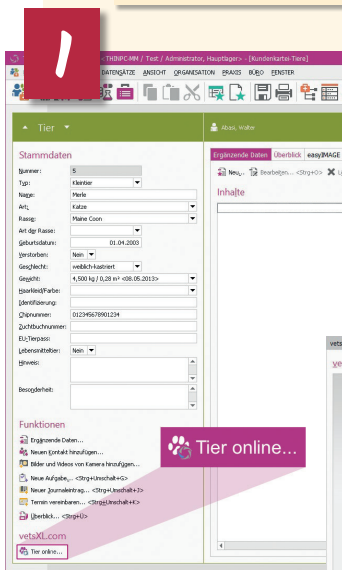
1

.THINPC.MM / Test / Administrator, Hauptlager> - [Kundenkartei-Tiere]

DATENSÄTZE ANSICHT ORGANISATION PRAXIS BÜRO FENSTER

Tier

Abasi, Walter

Stammdaten

| | |
|---|---|
| Nummer: | 5 |
| Typ: | Kleintier |
| Name: | Merle |
| Art: | Katze |
| Rasse: | Maine Coon |
| Art der Rasse: | |
| Geburtsdatum: | 01.04.2003 |
| Verstorben: | Nein |
| Geschlecht: | weiblich-kastriert |
| Gewicht: | 4,500 kg / 0,28 m² <08.05.2013> |
| Haarkleid/Farbe: | |
| Identifizierung: | |
| Chipnummer: | 012345678901234 |
| Zuchtbuchnummer: | |
| EU-Tierpass: | |
| Lebensmittelter: | Nein |
| Hinweis: | |
| Besonderheit: | |

Funktionen

Ergänzende Daten...
Neuen Kontakt hinzufügen...
Bilder und Videos von Kamera hinzufügen...
Neue Aufgabe... <Strg+Umschalt+G>
Neuer Journaleintrag... <Strg+Umschalt+J>
Termin vereinbaren... <Strg+Umschalt+K>
Überblick... <Strg+Ü>

vetsXL.com

Tier online...

Tier online...

Ergänzende Daten Überblick easyIMAGE

Neu... Bearbeiten... <Strg+O> L

Inhalte

vets

ve